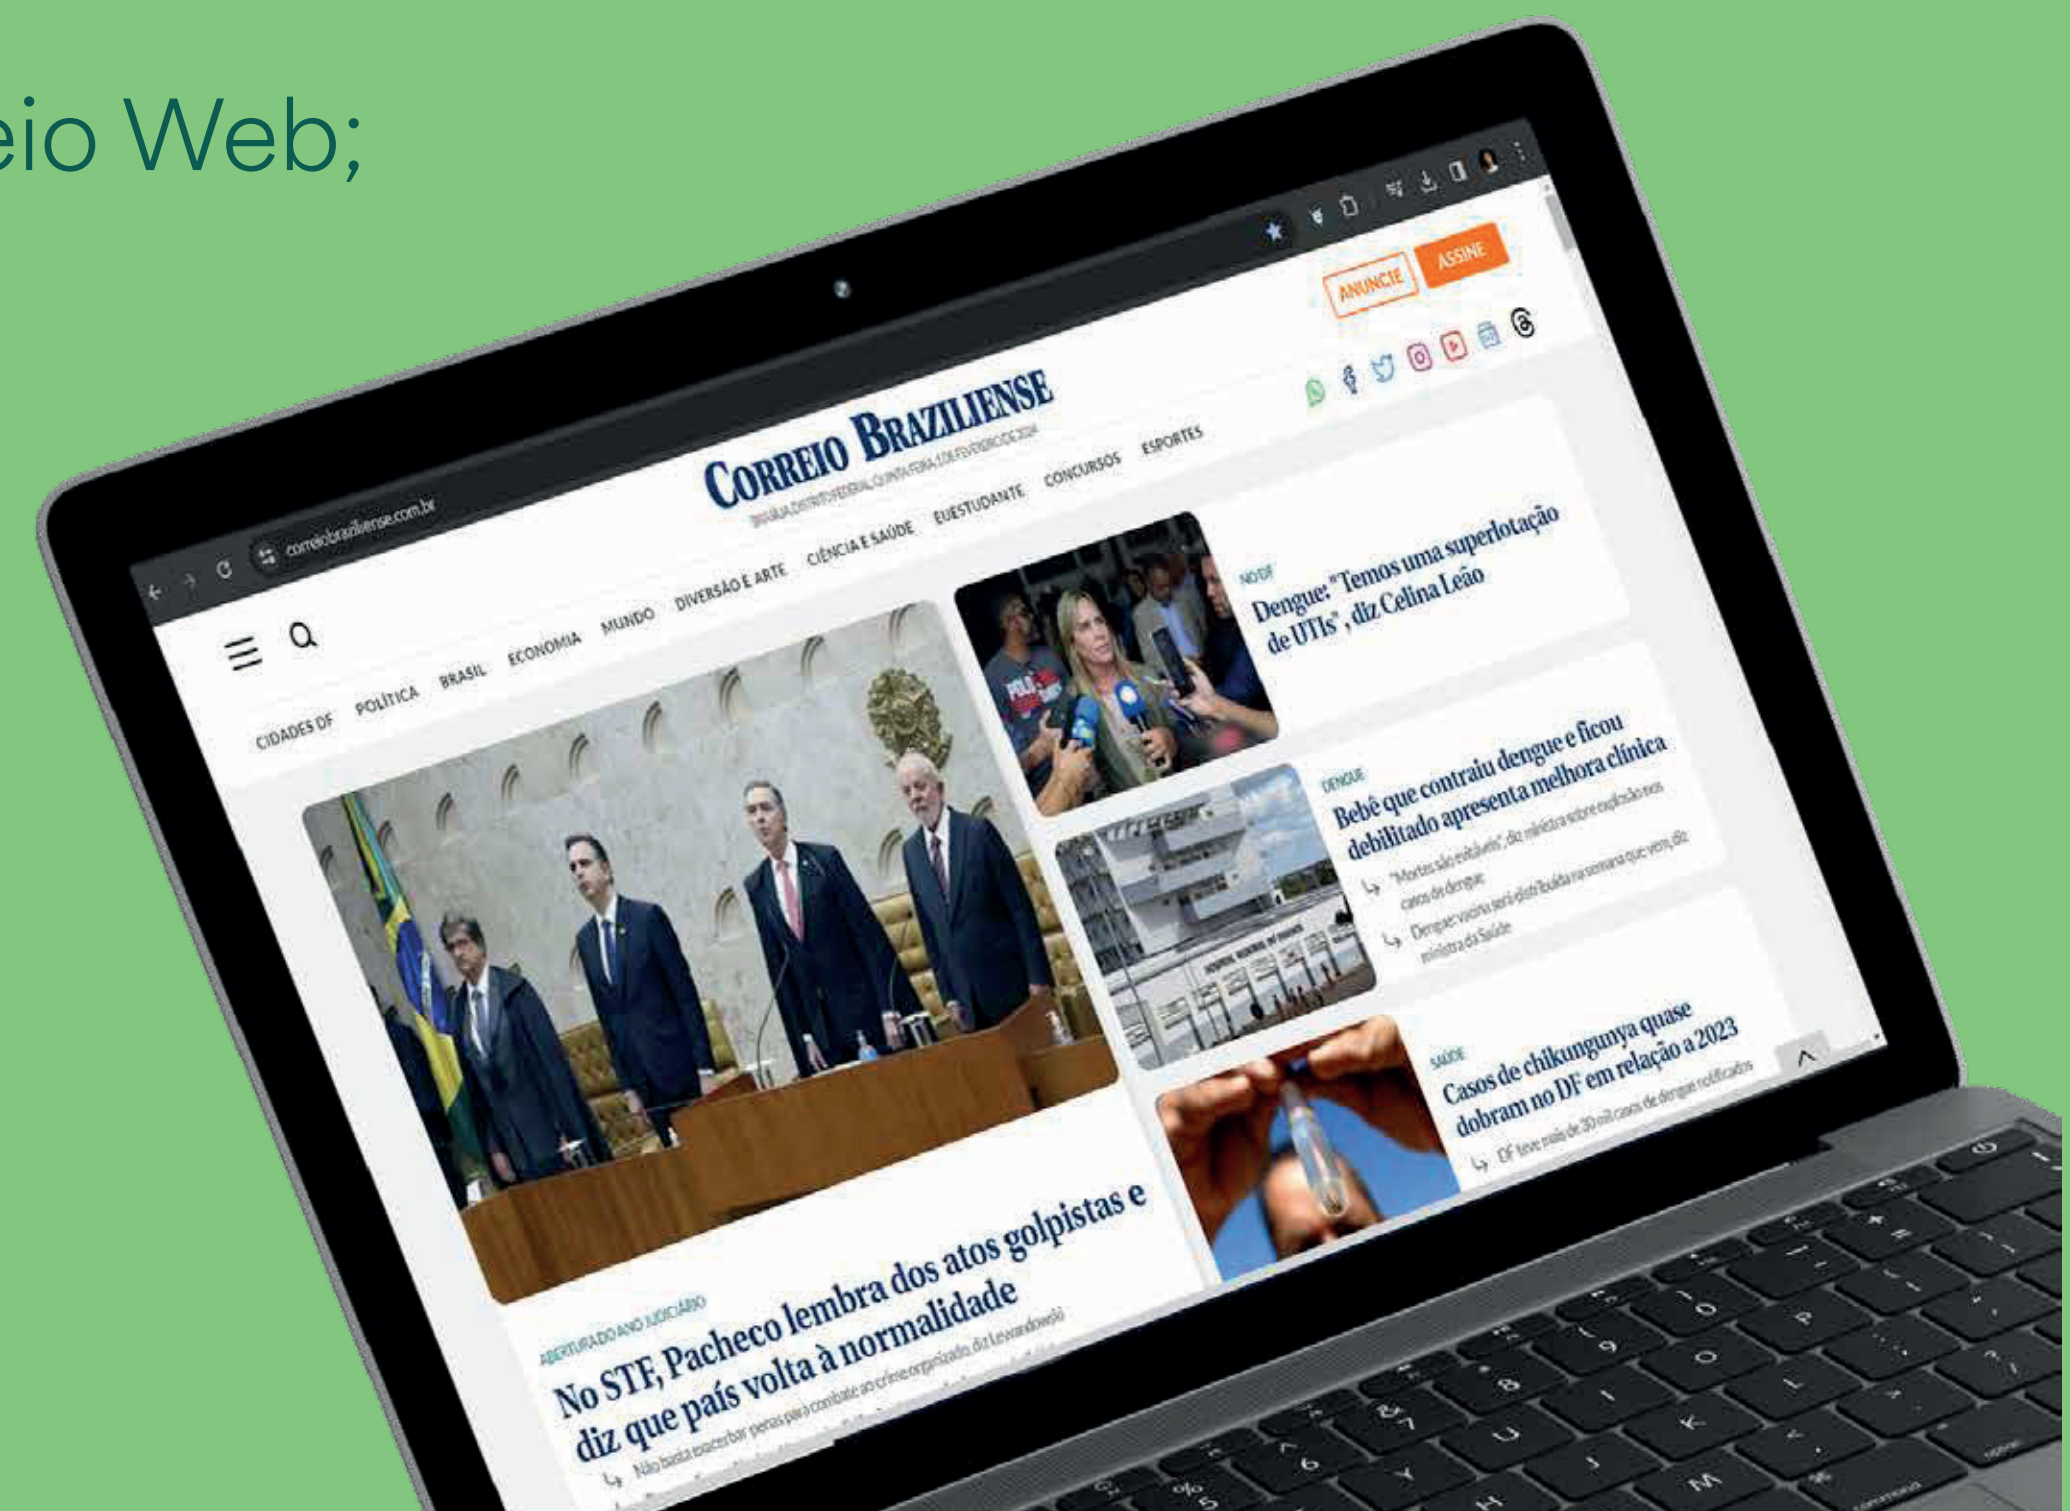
eio Web;

correiobraziliense.com.br

ANUNCIE ASSINE

CORREIO BRAZILIENSE

BRASÍLIA, DISTRITO FEDERAL, QUINTA-FEIRA, 1 DE FEVEREIRO DE 2024

CIDADES DF POLÍTICA BRASIL ECONOMIA MUNDO DIVERSÃO E ARTE CIÊNCIA E SAÚDE EUESTUDANTE CONCURSOS ESPORTES

NO DF
Dengue: "Temos uma superlotação de UTIs", diz Celina Leão

DENGUE
Bebê que contraiu dengue e ficou debilitado apresenta melhora clínica

"Mortes são evitáveis", diz ministra sobre explosão nos casos de dengue

Dengue: vacina será distribuída na semana que vem, diz ministra da Saúde

SAÚDE
Casos de chikungunya quase dobram no DF em relação a 2023

DF teve mais de 30 mil casos de dengue notificados

ABERTURA DO ANO JUDICIÁRIO
No STF, Pacheco lembra dos atos golpistas e diz que país volta à normalidade

Não basta exacerbar penas para combate ao crime organizado, diz Lewandowski